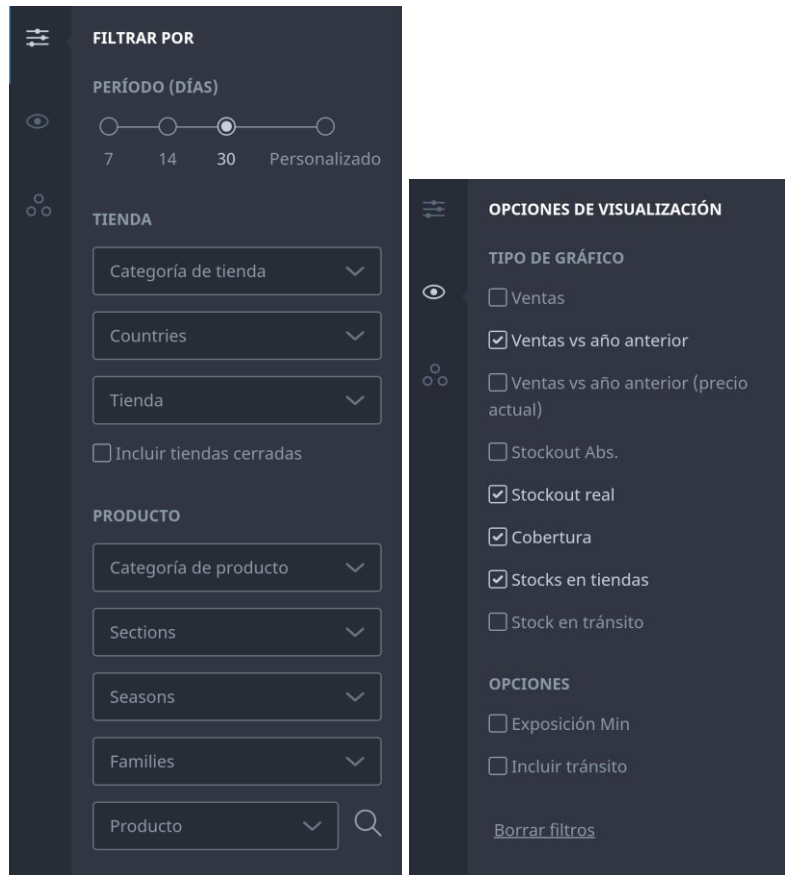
FILTRAR POR

PERÍODO (DÍAS)

7 14 30 Personalizado

TIENDA

Categoría de tienda

Countries

Tienda

Incluir tiendas cerradas

PRODUCTO

Categoría de producto

Sections

Seasons

Families

Producto

OPCIONES DE VISUALIZACIÓN

TIPO DE GRÁFICO

Ventas

Ventas vs año anterior

Ventas vs año anterior (precio actual)

Stockout Abs.

Stockout real

Cobertura

Stocks en tiendas

Stock en tránsito

OPCIONES

Exposición Min

Incluir tránsito

Borrar filtros